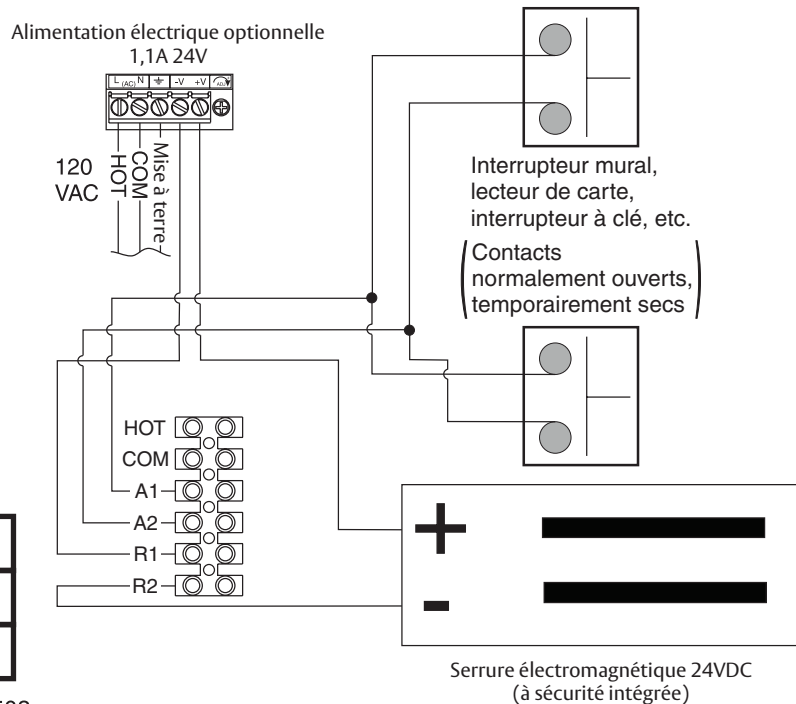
Alimentation électrique optionnelle
1,1A 24V

L (AC) N -V +V ADJ

120 VAC

HOT
COM
Mise à terre

Interrupteur mural, lecteur de carte, interrupteur à clé, etc.
(Contacts normalement ouverts, temporairement secs)

HOT
COM
A1
A2
R1
R2

+
-

Serrure électromagnétique 24VDC
(à sécurité intégrée)